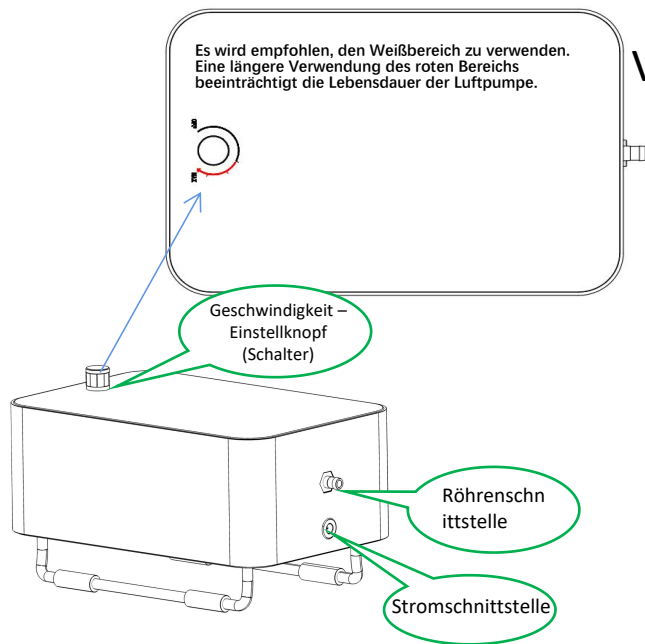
Es wird empfohlen, den Weißbereich zu verwenden. Eine längere Verwendung des roten Bereichs beeinträchtigt die Lebensdauer der Luftpumpe.

V

Geschwindigkeit – Einstellknopf (Schalter)

Röhrenschnittstelle

Stromschnittstelle